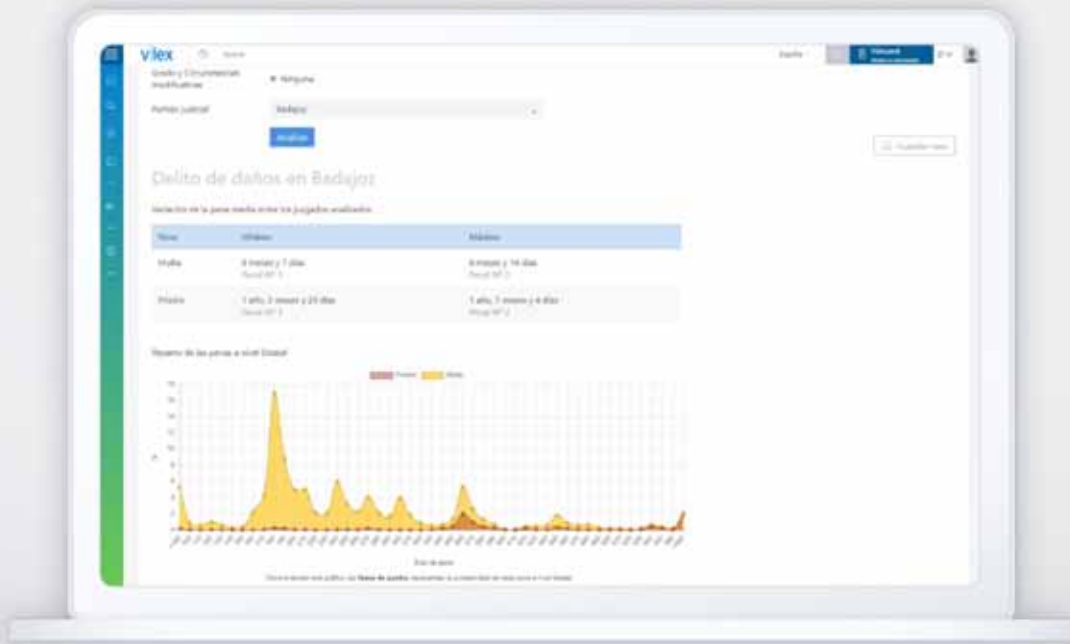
vlex

Grado y Circunstancias modificativas

Ninguna

Partido judicial

Badajoz

Analizar

Delito de daños en Badajoz

Variación de la pena media entre los juzgados analizados

| Tipo | Mínimo | Máximo |
|---|---|---|
| Multa | 6 meses y 7 días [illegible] | 6 meses y 16 días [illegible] |
| Prisión | 1 año, 3 meses y 25 días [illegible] | 1 año, 7 meses y 6 días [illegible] |

Reparto de las penas a nivel Global

Prisión Multa

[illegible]